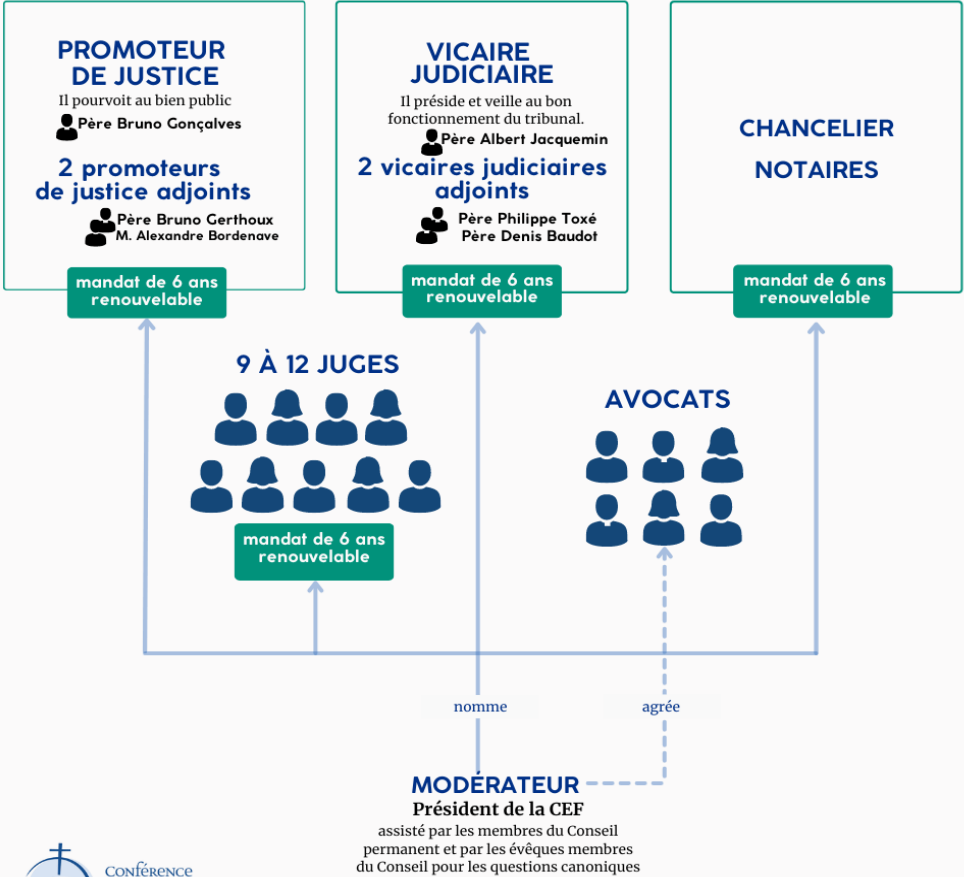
PROMOTEUR DE JUSTICE
Il pourvoit au bien public
Père Bruno Gonçalves
2 promoteurs de justice adjoints
Père Bruno Gerthoux
M. Alexandre Bordenave
mandat de 6 ans renouvelable

VICAIRE JUDICIAIRE
Il préside et veille au bon fonctionnement du tribunal.
Père Albert Jacquemin
2 vicaires judiciaires adjoints
Père Philippe Toxé
Père Denis Baudot
mandat de 6 ans renouvelable

CHANCELIER
NOTAIRES
mandat de 6 ans renouvelable

9 À 12 JUGES
mandat de 6 ans renouvelable

AVOCATS

nomme
agrée

MODÉRATEUR
Président de la CEF
assisté par les membres du Conseil permanent et par les évêques membres du Conseil pour les questions canoniques

Conférence